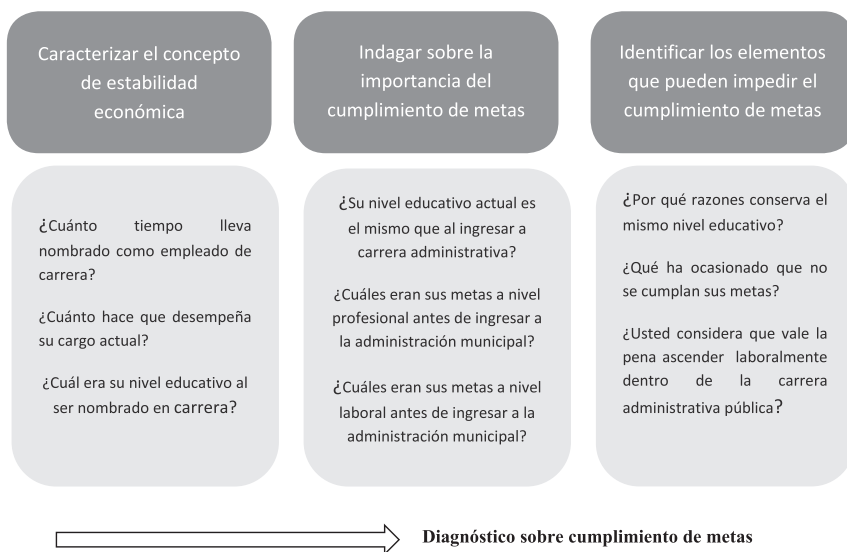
Caracterizar el concepto de estabilidad económica

¿Cuánto tiempo lleva nombrado como empleado de carrera?

¿Cuánto hace que desempeña su cargo actual?

¿Cuál era su nivel educativo al ser nombrado en carrera?

Indagar sobre la importancia del cumplimiento de metas

¿Su nivel educativo actual es el mismo que al ingresar a carrera administrativa?

¿Cuáles eran sus metas a nivel profesional antes de ingresar a la administración municipal?

¿Cuáles eran sus metas a nivel laboral antes de ingresar a la administración municipal?

Identificar los elementos que pueden impedir el cumplimiento de metas

¿Por qué razones conserva el mismo nivel educativo?

¿Qué ha ocasionado que no se cumplan sus metas?

¿Usted considera que vale la pena ascender laboralmente dentro de la carrera administrativa pública?

Diagnóstico sobre cumplimiento de metas